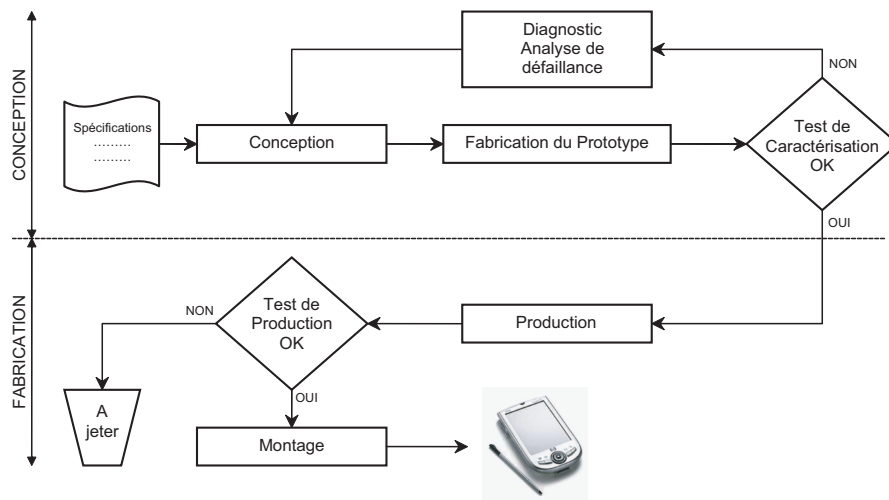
CONCEPTION

Diagnostic Analyse de défaillance

NON

Spécifications ……… ………

Conception

Fabrication du Prototype

Test de Caractérisation OK

OUI

FABRICATION

NON

Test de Production OK

Production

OUI

A jeter

Montage